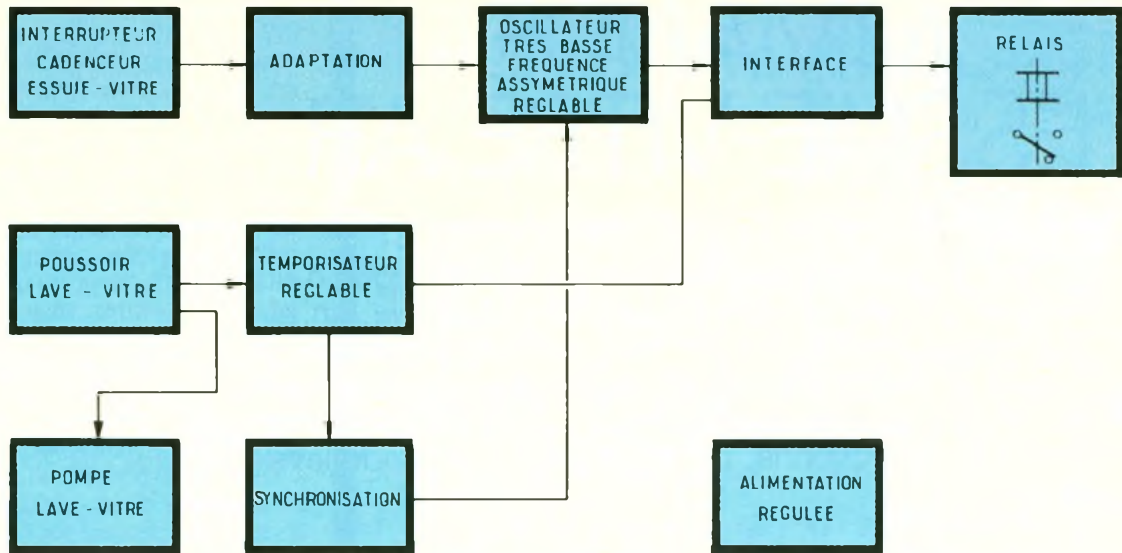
INTERRUPTEUR CADENCEUR ESSUIE - VITRE

ADAPTATION

OSCILLATEUR TRES BASSE FREQUENCE ASSYMETRIQUE REGLABLE

INTERFACE

RELAIS

POUSSOIR LAVE - VITRE

TEMPORISATEUR REGLABLE

POMPE LAVE - VITRE

SYNCHRONISATION

ALIMENTATION REGULEE